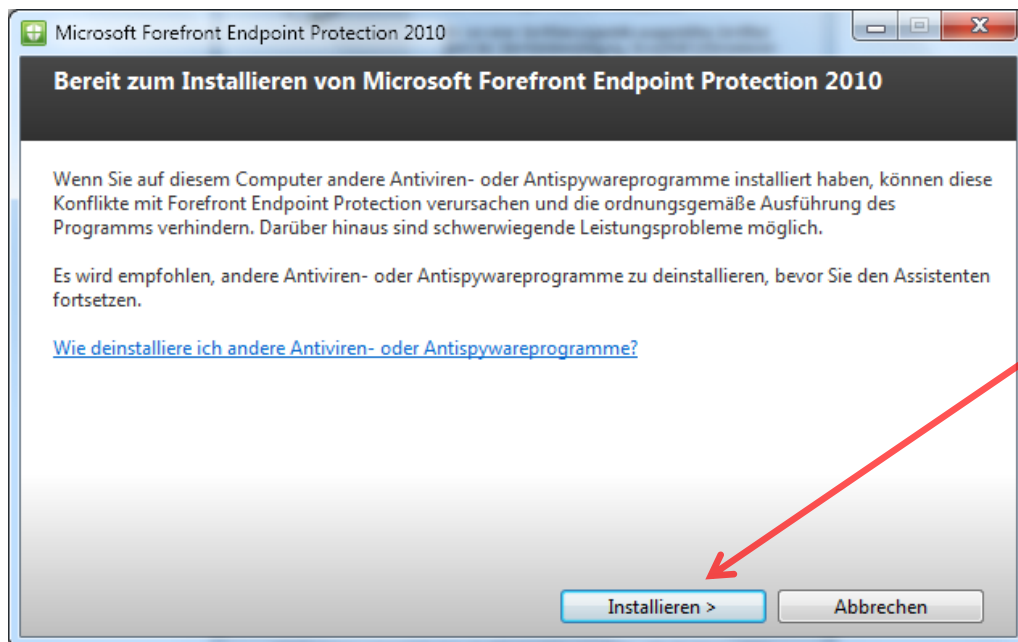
Microsoft Forefront Endpoint Protection 2010

Bereit zum Installieren von Microsoft Forefront Endpoint Protection 2010

Wenn Sie auf diesem Computer andere Antiviren- oder Antispywareprogramme installiert haben, können diese Konflikte mit Forefront Endpoint Protection verursachen und die ordnungsgemäße Ausführung des Programms verhindern. Darüber hinaus sind schwerwiegende Leistungsprobleme möglich.

Es wird empfohlen, andere Antiviren- oder Antispywareprogramme zu deinstallieren, bevor Sie den Assistenten fortsetzen.

Wie deinstalliere ich andere Antiviren- oder Antispywareprogramme?

Installieren >

Abbrechen